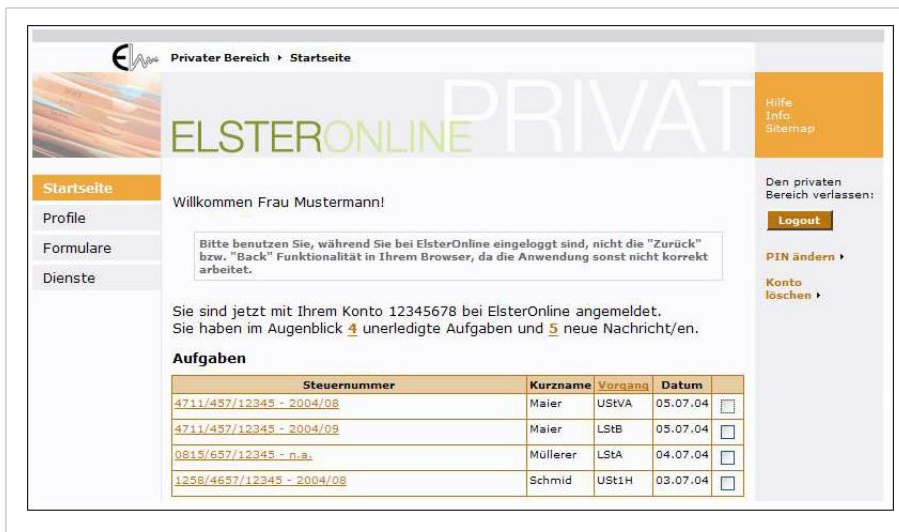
Privater Bereich ▸ Startseite

ELSTERONLINE PRIVAT

Hilfe
Info
Sitemap

Startseite
Profile
Formulare
Dienste

Willkommen Frau Mustermann!

Bitte benutzen Sie, während Sie bei ElsterOnline eingeloggt sind, nicht die "Zurück" bzw. "Back" Funktionalität in Ihrem Browser, da die Anwendung sonst nicht korrekt arbeitet.

Den privaten Bereich verlassen:

Logout

PIN ändern ▸

Konto löschen ▸

Sie sind jetzt mit Ihrem Konto 12345678 bei ElsterOnline angemeldet.
Sie haben im Augenblick 4 unerledigte Aufgaben und 5 neue Nachricht/en.

Aufgaben

| Steuernummer | Kurzname | Vorgang | Datum | |
|---|---|---|---|---|
| 4711/457/12345 - 2004/08 | Maier | UStVA | 05.07.04 | |
| 4711/457/12345 - 2004/09 | Maier | LStB | 05.07.04 | |
| 0815/657/12345 - n.a. | Müllerer | LStA | 04.07.04 | |
| 1258/4657/12345 - 2004/08 | Schmid | USt1H | 03.07.04 | |